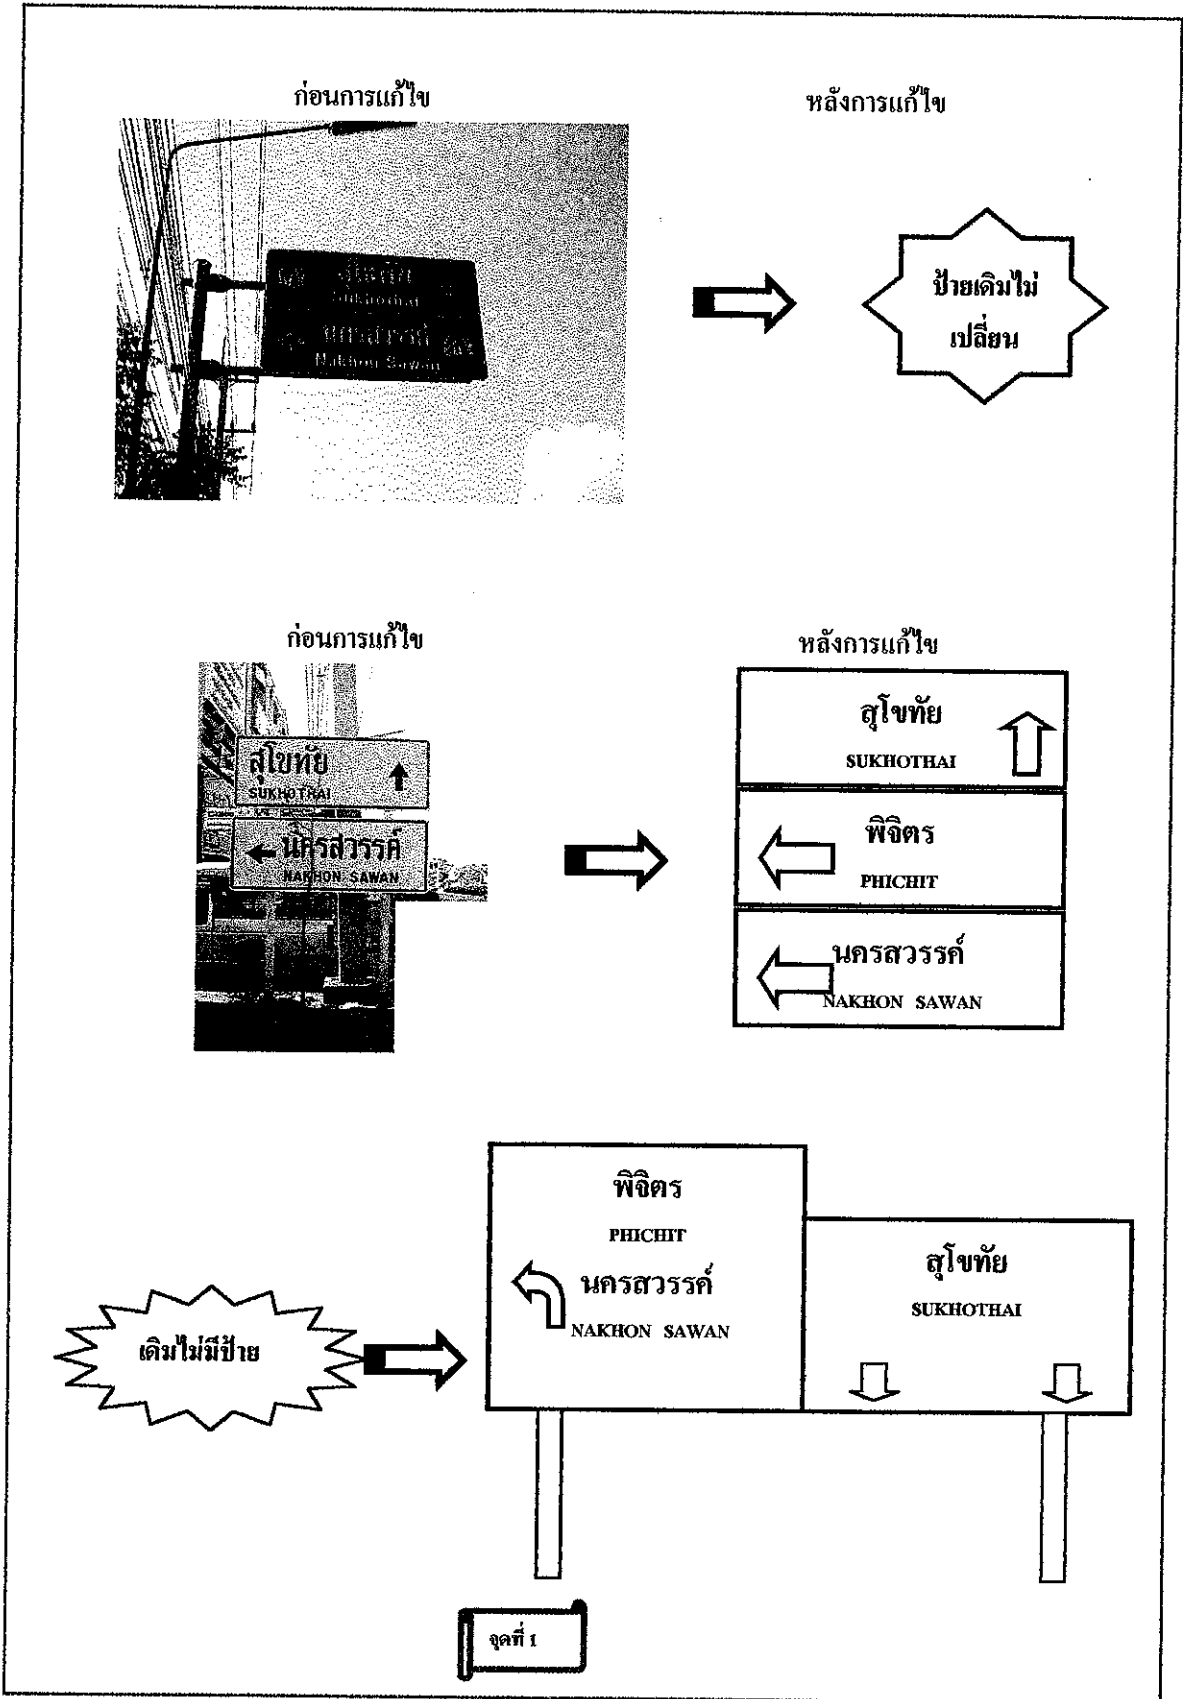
ก่อนการแก้ไข

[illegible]
Sukhothai
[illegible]
Nakhon Sawan

หลังการแก้ไข

ป้ายเดิมไม่เปลี่ยน

ก่อนการแก้ไข

สุโขทัย
SUKHOTHAI
นครสวรรค์
NAKHON SAWAN

หลังการแก้ไข

สุโขทัย
SUKHOTHAI

พิจิตร
PHICHIT

นครสวรรค์
NAKHON SAWAN

เดิมไม่มีป้าย

พิจิตร
PHICHIT
นครสวรรค์
NAKHON SAWAN

สุโขทัย
SUKHOTHAI

จุดที่ 1